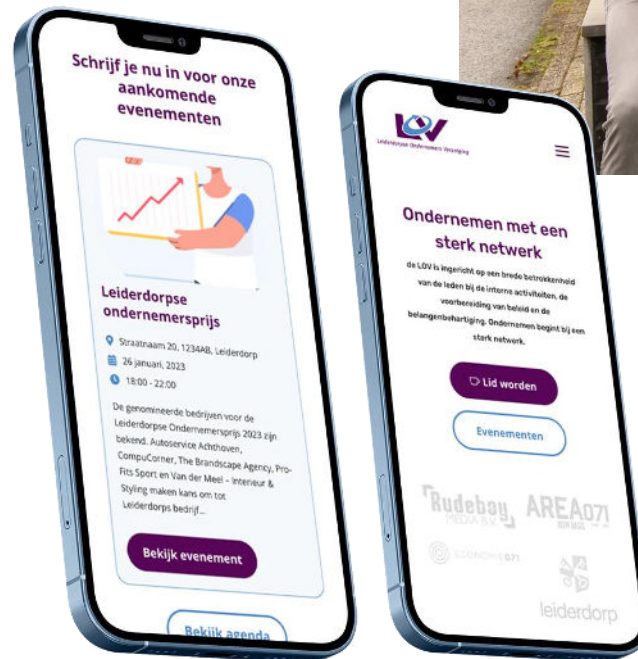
Schrijf je nu in voor onze aankomende evenementen

Leiderdorpse ondernemersprijs

Straatnaam 20, 1234AB, Leiderdorp
26 januari, 2023
18:00 - 22:00

De genomineerde bedrijven voor de Leiderdorpse Ondernemersprijs 2023 zijn bekend. Autoservice Achthoven, CompuCorner, The Brandscape Agency, Pro-Fits Sport en Van der Meel – Interieur & Styling maken kans om tot Leiderdorps bedrijf...

Bekijk evenement

Bekijk agenda

LOV
Leiderdorpse Ondernemers Vereniging

Ondernemen met een sterk netwerk

de LOV is ingericht op een brede betrokkenheid van de leden bij de interne activiteiten, de voorbereiding van beleid en de belangenbehartiging. Ondernemen begint bij een sterk netwerk.

Lid worden

Evenementen

Rudebay MEDIA B.V.
AREA071
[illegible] 071
leiderdorp